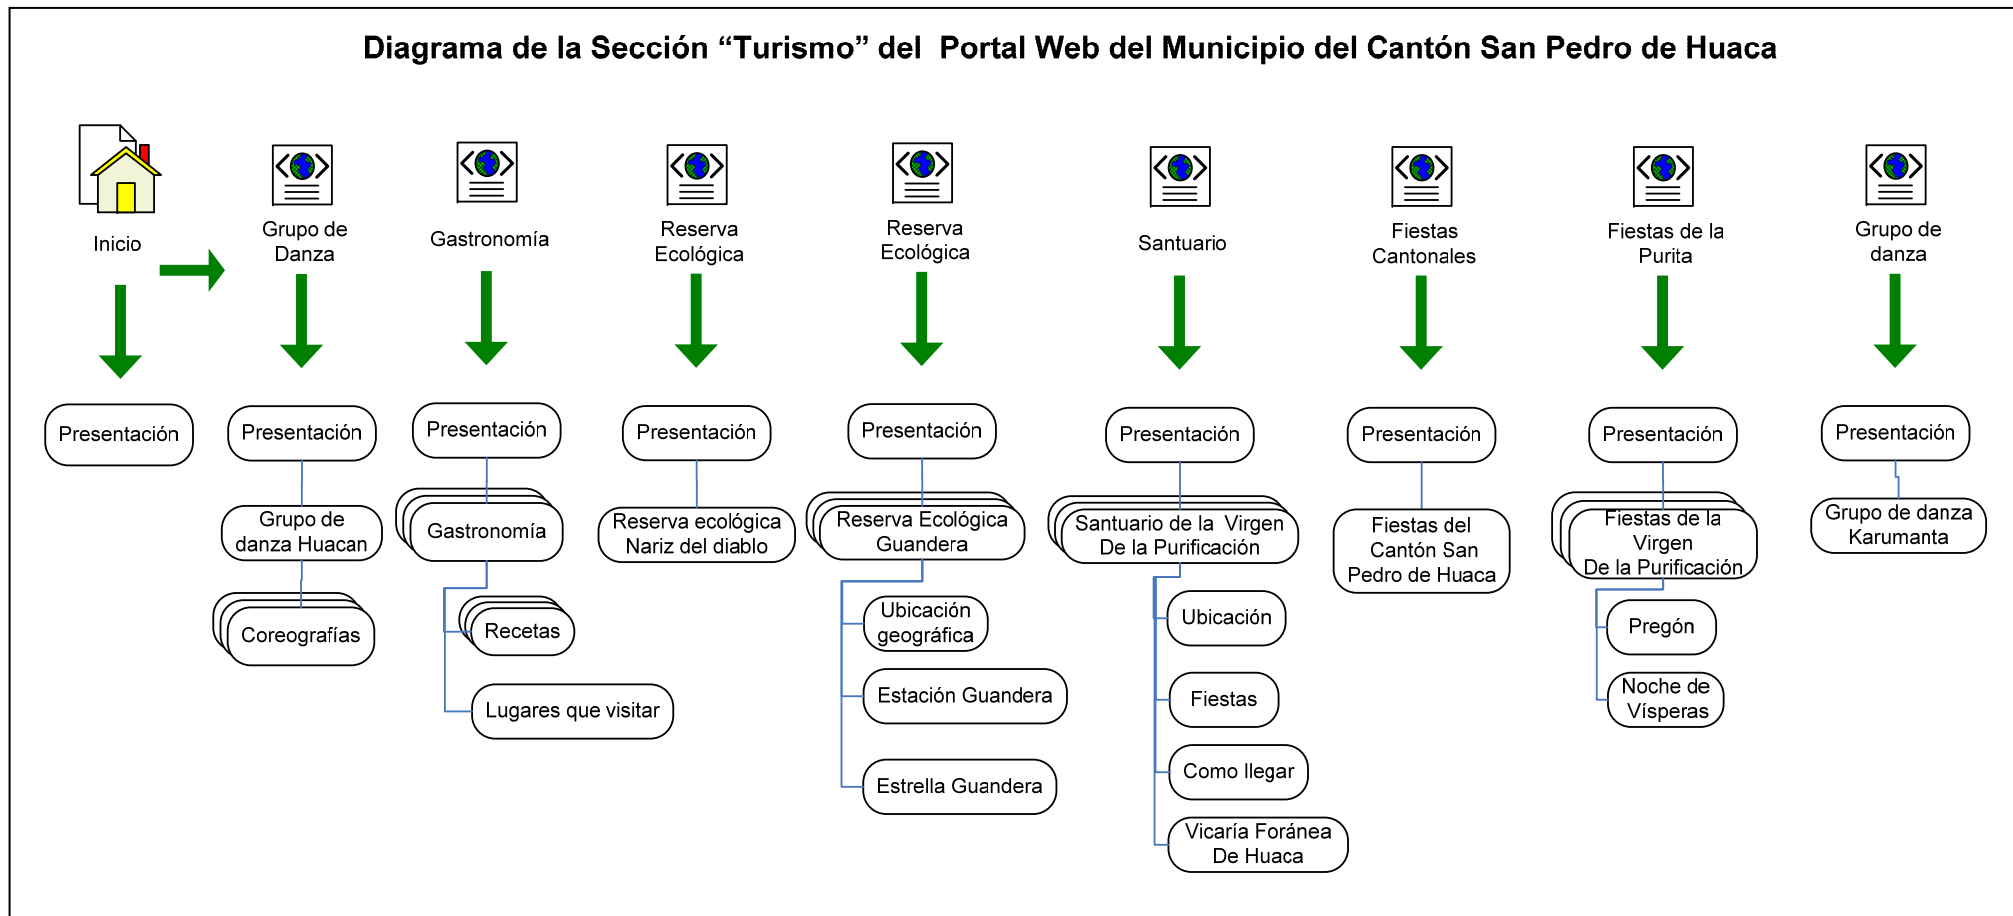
Diagrama de la Sección “Turismo” del Portal Web del Municipio del Cantón San Pedro de Huaca

Inicio

Presentación

Grupo de Danza

Presentación

Grupo de danza Huacan

Coreografías

Gastronomía

Presentación

Gastronomía

Recetas

Lugares que visitar

Reserva Ecológica

Presentación

Reserva ecológica Nariz del diablo

Reserva Ecológica

Presentación

Reserva Ecológica Guandera

Ubicación geográfica

Estación Guandera

Estrella Guandera

Santuario

Presentación

Santuario de la Virgen De la Purificación

Ubicación

Fiestas

Como llegar

Vicaría Foránea De Huaca

Fiestas Cantonales

Presentación

Fiestas del Cantón San Pedro de Huaca

Fiestas de la Purita

Presentación

Fiestas de la Virgen De la Purificación

Pregón

Noche de Vísperas

Grupo de danza

Presentación

Grupo de danza Karumanta